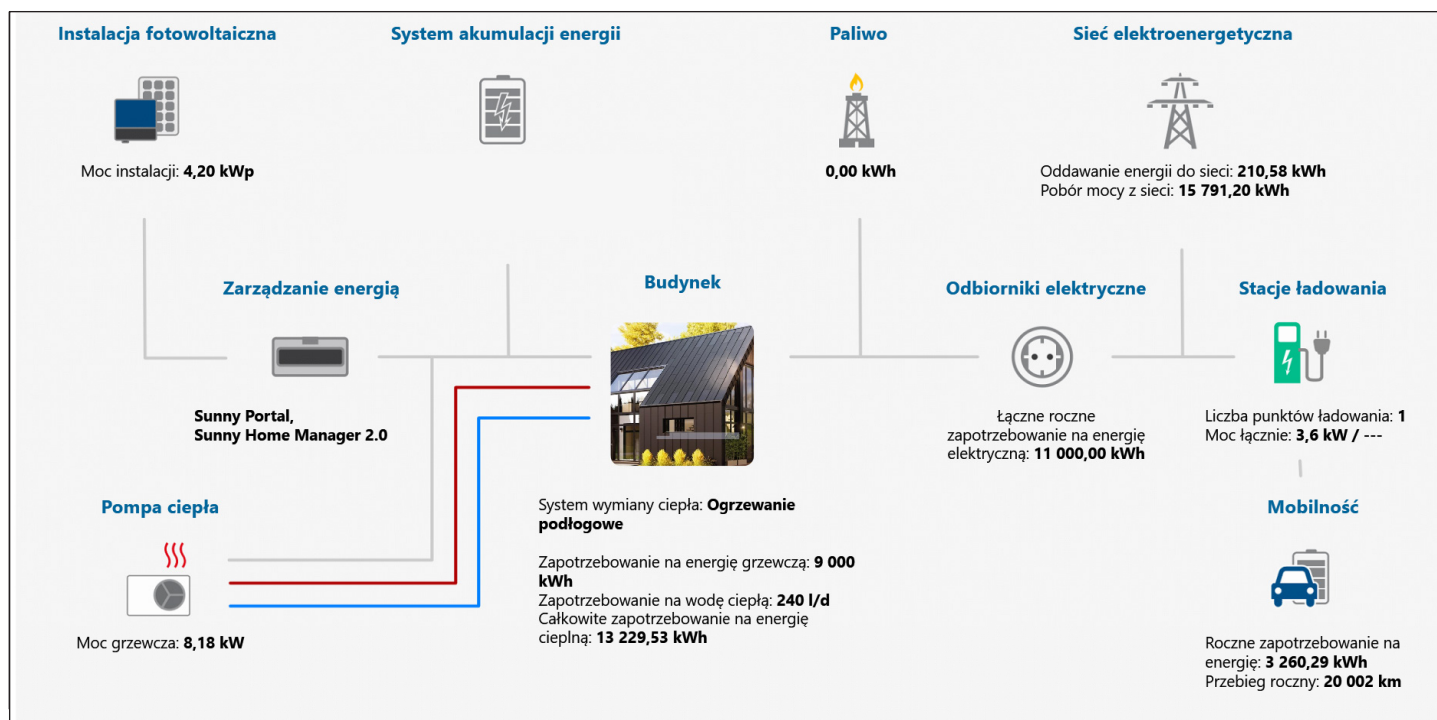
Instalacja fotowoltaiczna

Moc instalacji: **4,20 kWp**

System akumulacji energii

Paliwo

**0,00 kWh**

Sieć elektroenergetyczna

Oddawanie energii do sieci: **210,58 kWh**
Pobór mocy z sieci: **15 791,20 kWh**

Zarządzanie energią

**Sunny Portal, Sunny Home Manager 2.0**

Budynek

System wymiany ciepła: **Ogrzewanie podłogowe**

Zapotrzebowanie na energię grzewczą: **9 000 kWh**
Zapotrzebowanie na wodę ciepła: **240 l/d**
Całkowite zapotrzebowanie na energię cieplną: **13 229,53 kWh**

Odbiorniki elektryczne

Łączne roczne zapotrzebowanie na energię elektryczną: **11 000,00 kWh**

Stacje ładowania

Liczba punktów ładowania: **1**
Moc łącznie: **3,6 kW / ---**

Pompa ciepła

Moc grzewcza: **8,18 kW**

Mobilność

Roczne zapotrzebowanie na energię: **3 260,29 kWh**
Przebieg roczny: **20 002 km**